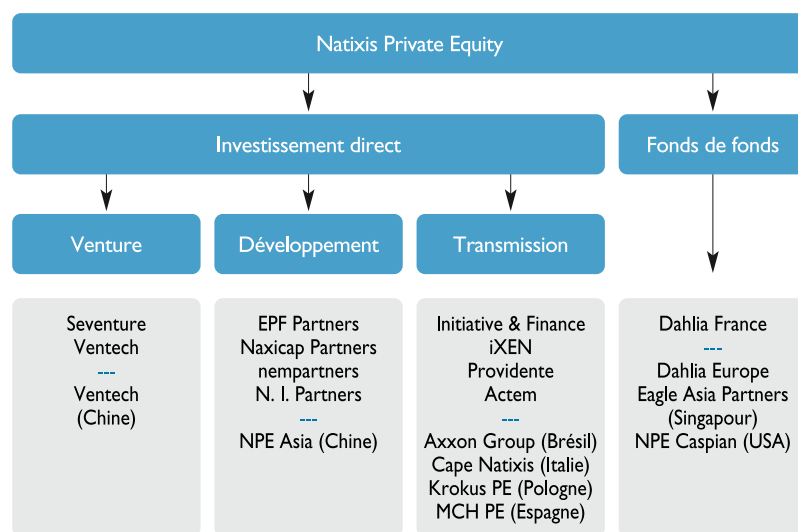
Natixis Private Equity

Investissement direct

Fonds de fonds

Venture

Développement

Transmission

Seventure
Ventech
---
Ventech
(Chine)

EPF Partners
Naxicap Partners
nempartners
N. I. Partners
---
NPE Asia (Chine)

Initiative & Finance
iXEN
Providente
Actem
---
Axxon Group (Brésil)
Cape Natixis (Italie)
Krokus PE (Pologne)
MCH PE (Espagne)

Dahlia France
---
Dahlia Europe
Eagle Asia Partners
(Singapour)
NPE Caspian (USA)